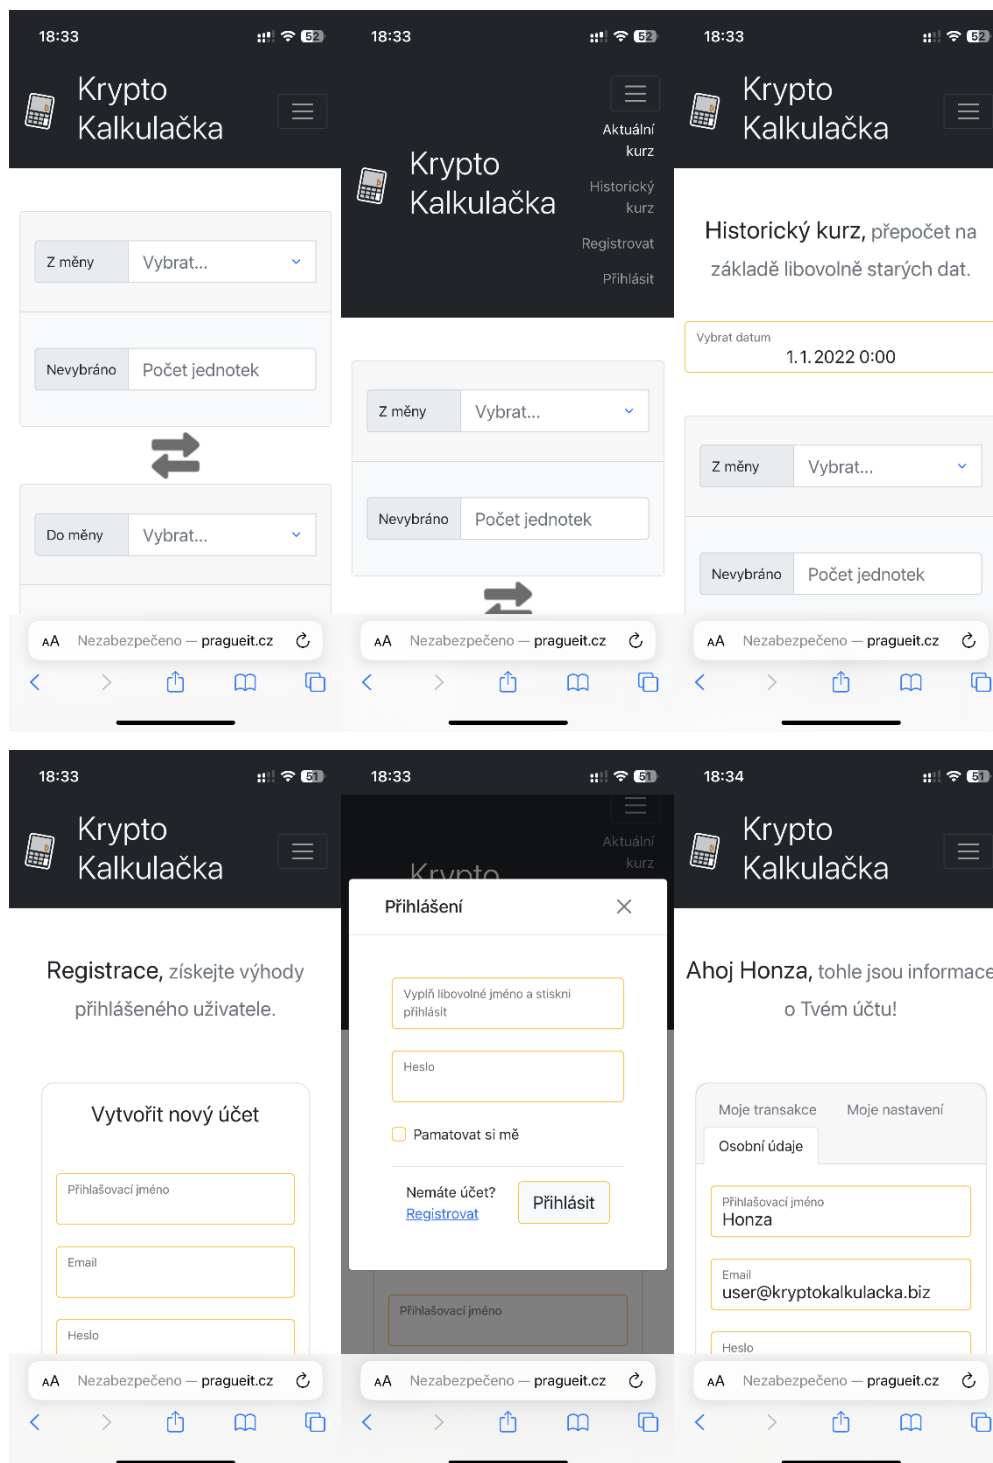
18:33 52

Krypto Kalkulačka

Z měny Vybrat...

Nevybráno Počet jednotek

Do měny Vybrat...

AA Nezabezpečeno — prageit.cz

18:33 52

Aktuální kurz

Historický kurz

Registrovat

Přihlásit

Krypto Kalkulačka

Z měny Vybrat...

Nevybráno Počet jednotek

AA Nezabezpečeno — prageit.cz

18:33 52

Krypto Kalkulačka

Historický kurz, přepočet na základě libovolně starých dat.

Vybrat datum
1.1.2022 0:00

Z měny Vybrat...

Nevybráno Počet jednotek

AA Nezabezpečeno — prageit.cz

18:33 51

Krypto Kalkulačka

Registrace, získejte výhody přihlášeného uživatele.

Vytvořit nový účet

Přihlašovací jméno

Email

Heslo

AA Nezabezpečeno — prageit.cz

18:33 51

Aktuální kurz

Krypto

Přihlášení

Vyplň libovolné jméno a stiskni přihlásit

Heslo

Pamatovat si mě

Nemáte účet? Registrovat

Přihlásit

Přihlašovací jméno

AA Nezabezpečeno — prageit.cz

18:34 51

Krypto Kalkulačka

Ahoj Honza, tohle jsou informace o Tvém účtu!

Moje transakce Moje nastavení

Osobní údaje

Přihlašovací jméno
Honza

Email
user@kryptokalkulacka.biz

Heslo

AA Nezabezpečeno — prageit.cz